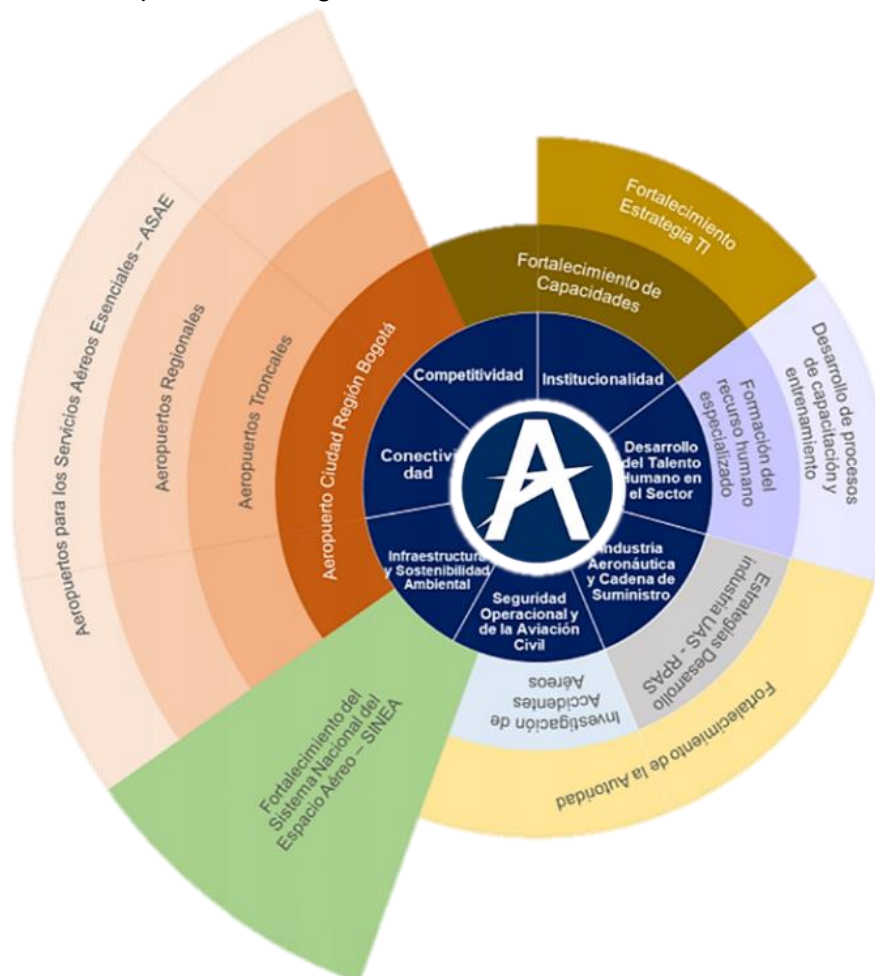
Aeropuertos para los Servicios Aéreos Esenciales – ASAE

Aeropuertos Regionales

Aeropuertos Troncales

Aeropuerto Ciudad Región Bogotá

Fortalecimiento de Capacidades

Fortalecimiento Estrategia TI

Desarrollo de procesos de capacitación y entrenamiento

Formación del recurso humano especializado

Competitividad

Institucionalidad

Conectividad

Desarrollo del Talento Humano en el Sector

Infraestructura y Sostenibilidad Ambiental

Industria Aeronáutica y Cadena de Suministro

Seguridad Operacional y de la Aviación Civil

Estrategias Desarrollo Industria UAS - RPAS

Investigación de Accidentes Aéreos

Fortalecimiento de la Autoridad

Fortalecimiento del Sistema Nacional del Espacio Aéreo – SINEA